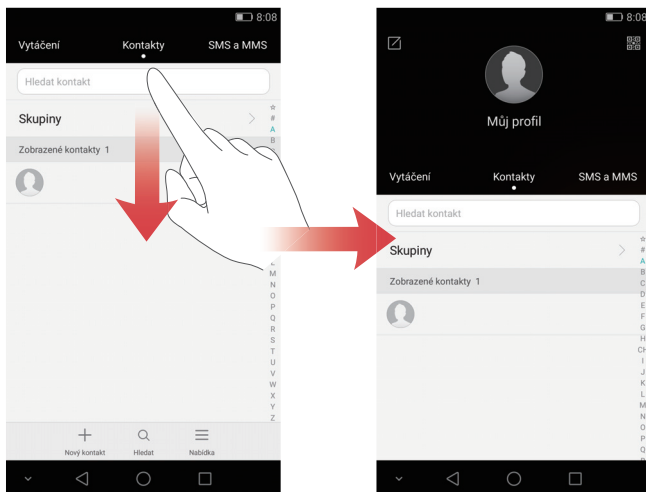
8:08

Vytáčení Kontakty SMS a MMS

Hledat kontakt

Skupiny

Zobrazené kontakty 1

☆ # A B M N O P Q R S T U V W X Y Z

Nový kontakt Hledat Nabídka

8:08

Můj profil

Vytáčení Kontakty SMS a MMS

Hledat kontakt

Skupiny

Zobrazené kontakty 1

☆ # A B C D E F G H CH I J K L M N O P Q